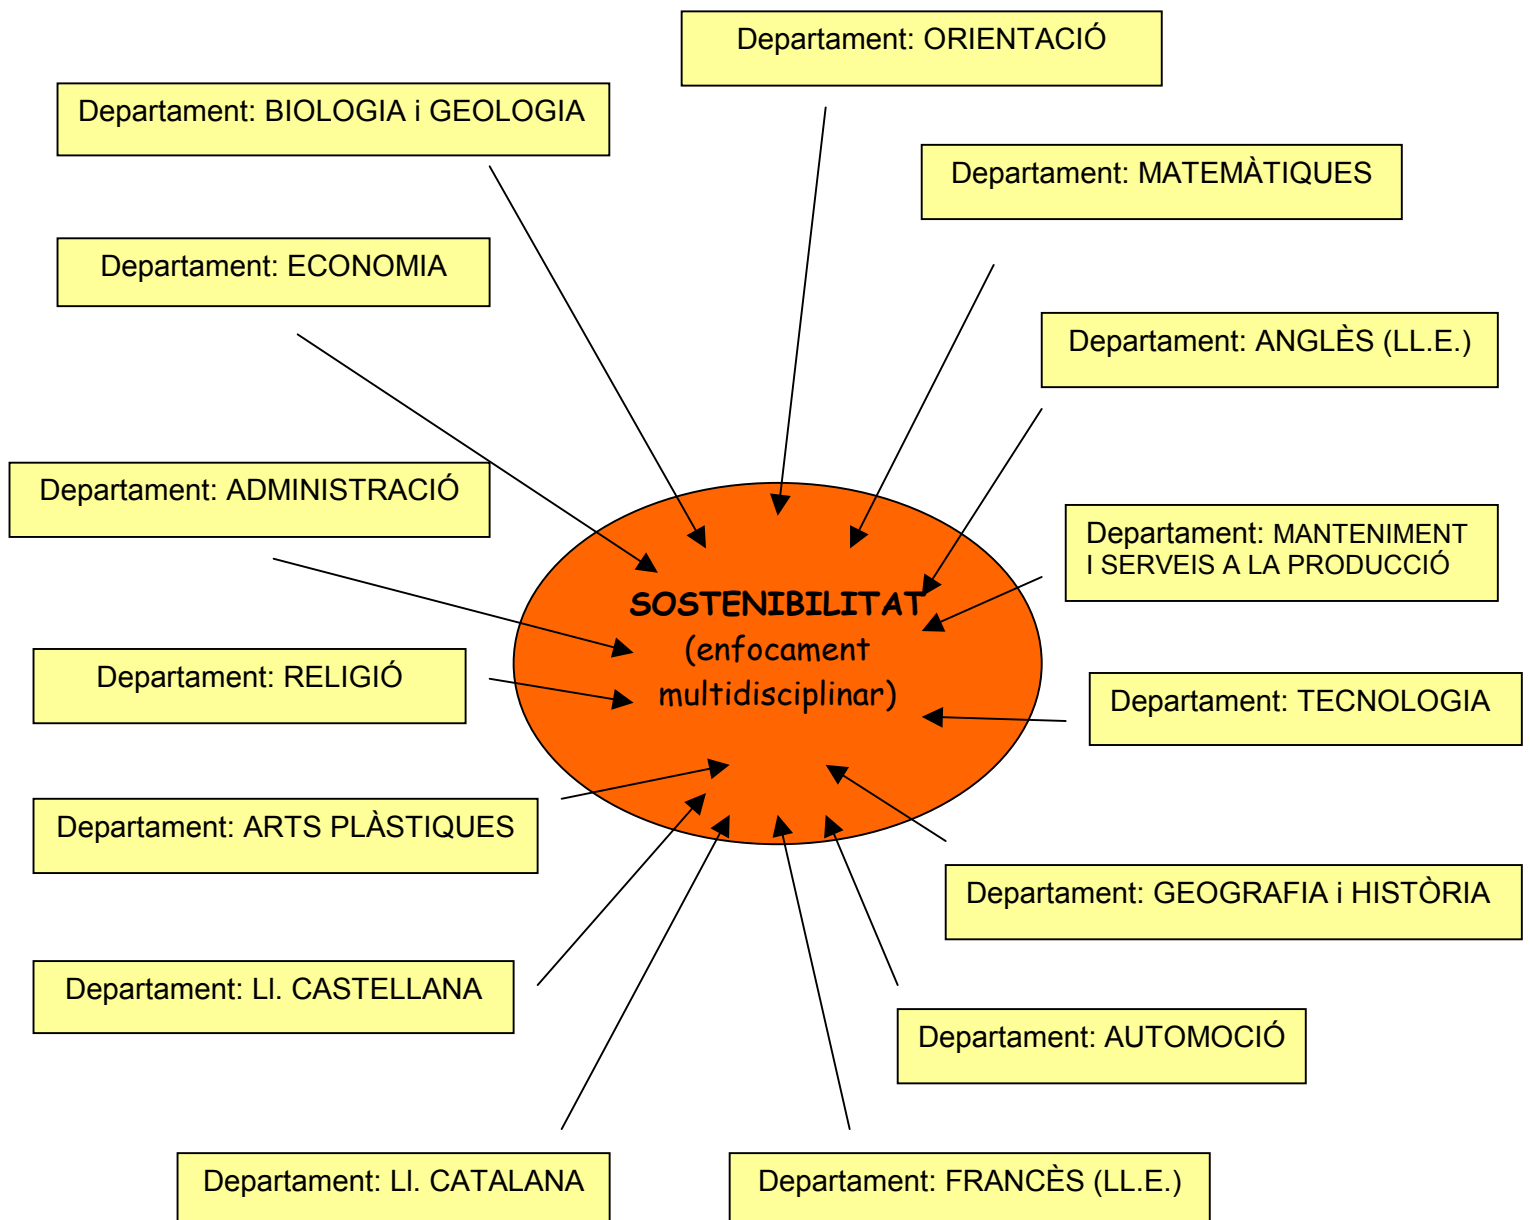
Departament: ORIENTACIÓ

Departament: BIOLOGIA i GEOLOGIA

Departament: MATEMÀTIQUES

Departament: ECONOMIA

Departament: ANGLÈS (LL.E.)

Departament: ADMINISTRACIÓ

Departament: MANTENIMENT I SERVEIS A LA PRODUCCIÓ

SOSTENIBILITAT (enfocament multidisciplinar)

Departament: RELIGIÓ

Departament: TECNOLOGIA

Departament: ARTS PLÀSTIQUES

Departament: GEOGRAFIA i HISTÒRIA

Departament: Ll. CASTELLANA

Departament: AUTOMOCIÓ

Departament: Ll. CATALANA

Departament: FRANCÈS (LL.E.)